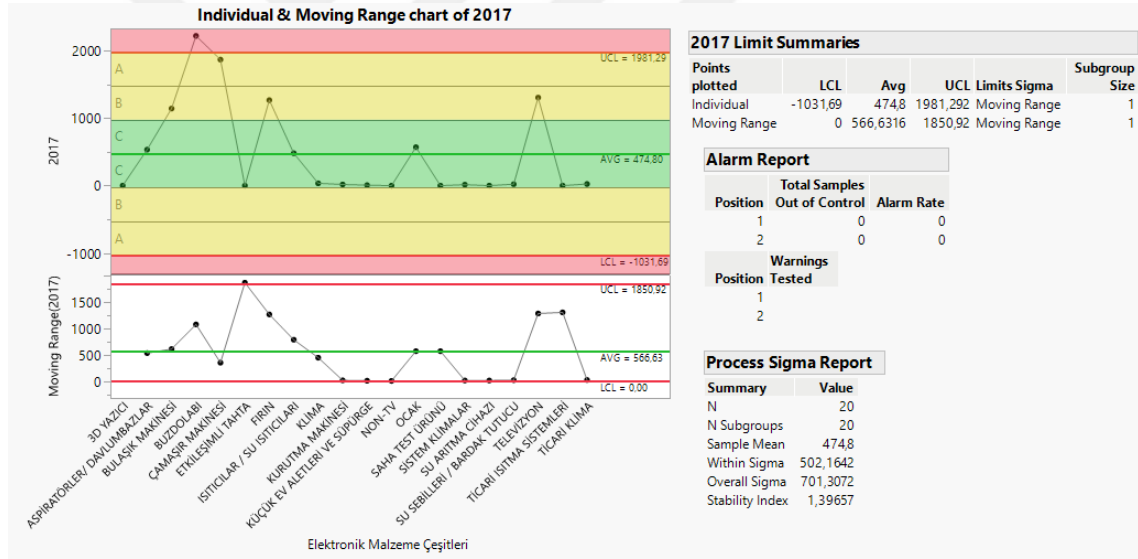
Individual & Moving Range chart of 2017

2000
1000
0
-1000
2017
A
B
C
C
B
A
UCL = 1981,29
AVG = 474,80
LCL = -1031,69

Moving Range(2017)
1500
1000
500
0
UCL = 1850,92
AVG = 566,63
LCL = 0,00

3D YAZICI
ASPİRATÖRLER/ DAVLUMBAZLAR
BULAŞIK MAKİNESİ
BUZDOLABI
ÇAMAŞIR MAKİNESİ
ETKİLEŞİMLİ TAHTA
FIRIN
ISITICILAR / SU ISITICILARI
KLİMA
KURUTMA MAKİNESİ
KÜÇÜK EV ALETLERİ VE SÜPÜRGE
NON-TV
OCAK
SAHA TEST ÜRÜNÜ
SİSTEM KLİMALAR
SU ARITMA CİHAZI
SU SEBİLLERİ / BARDAK TUTUCU
TELEVİZYON
TİCARİ ISITMA SİSTEMLERİ
TİCARİ KLİMA

Elektronik Malzeme Çeşitleri

2017 Limit Summaries

| Points plotted | LCL | Avg | UCL | Limits Sigma | Subgroup Size |
|---|---|---|---|---|---|
| Individual | -1031,69 | 474,8 | 1981,292 | Moving Range | 1 |
| Moving Range | 0 | 566,6316 | 1850,92 | Moving Range | 1 |

Alarm Report

| Position | Total Samples Out of Control | Alarm Rate |
|---|---|---|
| 1 | 0 | 0 |
| 2 | 0 | 0 |

| Position | Warnings Tested |
|---|---|
| 1 | |
| 2 | |

Process Sigma Report

| Summary | Value |
|---|---|
| N | 20 |
| N Subgroups | 20 |
| Sample Mean | 474,8 |
| Within Sigma | 502,1642 |
| Overall Sigma | 701,3072 |
| Stability Index | 1,39657 |